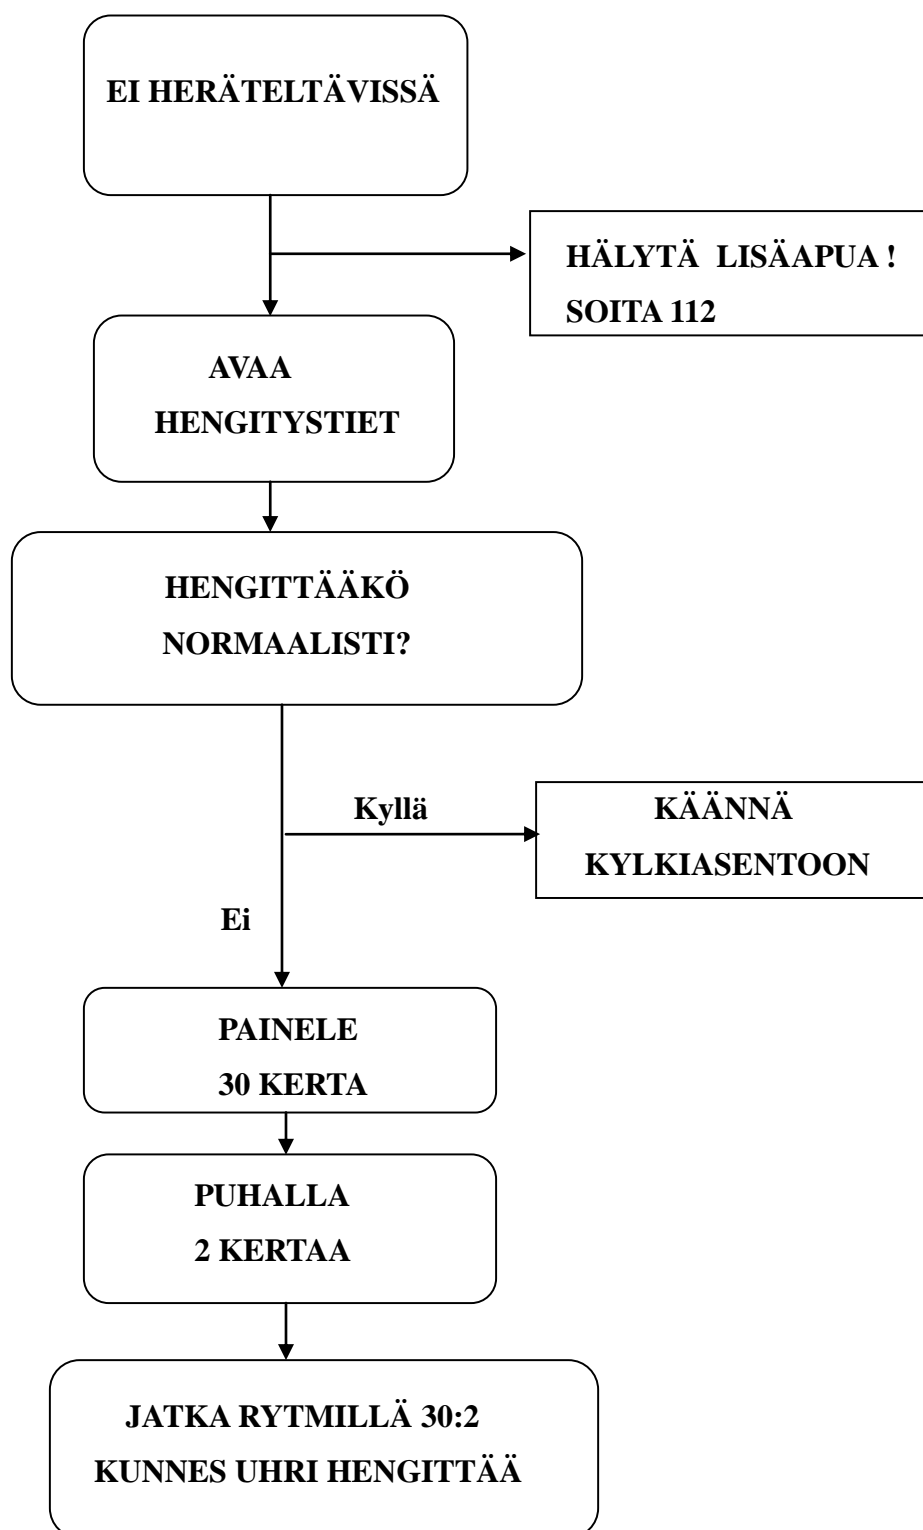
EI HERÄTELTÄVISSÄ

HÄLYTÄ LISÄAPUA !
SOITA 112

AVAA
HENGITYSTIET

HENGITTÄÄKÖ
NORMAALISTI?

Kyllä

KÄÄNNÄ
KYLKIASENTOON

Ei

PAINELE
30 KERTA

PUHALLA
2 KERTAA

JATKA RYTMILLÄ 30:2
KUNNES UHRI HENGITTÄÄ